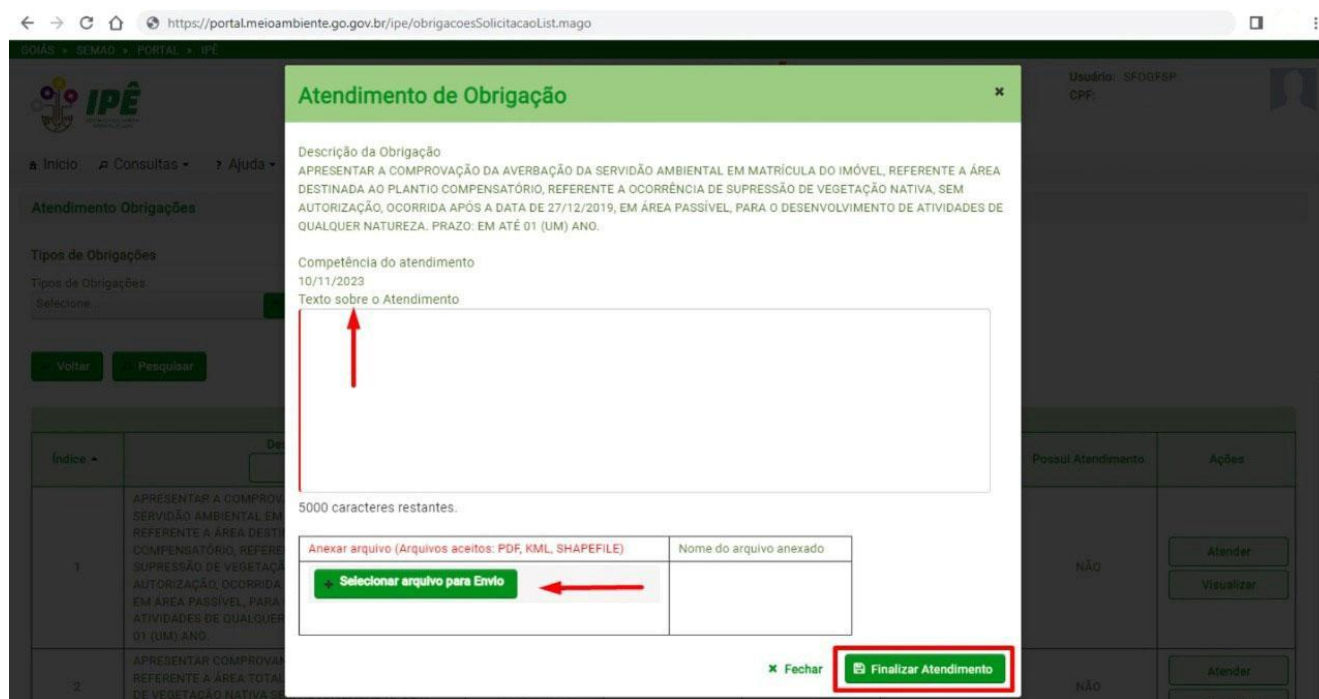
https://portal.meioambiente.go.gov.br/ipe/obrigacoesSolicitacaoList.mago

GOIÁS » SEMAD » PORTAL » IPÊ

IPÊ

Usuário: SFOGFSP
CPF:

Início Consultas Ajuda

Atendimento Obrigações

Tipos de Obrigações
Tipos de Obrigações
Selecione...

Voltar Pesquisar

| Índice | De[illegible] | Possui Atendimento | Ações |
|---|---|---|---|
| 1 | APRESENTAR A COMPROV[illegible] SERVIDÃO AMBIENTAL EM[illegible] REFERENTE A ÁREA DEST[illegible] COMPENSATÓRIO, REFERE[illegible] SUPRESSÃO DE VEGETAÇ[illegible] AUTORIZAÇÃO, OCORRIDA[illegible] EM ÁREA PASSÍVEL, PARA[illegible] ATIVIDADES DE QUALQUER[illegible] 01 (UM) ANO. | NÃO | Atender Visualizar |
| 2 | APRESENTAR COMPROVA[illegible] REFERENTE A ÁREA TOTAL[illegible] DE VEGETAÇÃO NATIVA S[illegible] | NÃO | Atender |

Atendimento de Obrigação ×

Descrição da Obrigação
APRESENTAR A COMPROVAÇÃO DA AVERBAÇÃO DA SERVIDÃO AMBIENTAL EM MATRÍCULA DO IMÓVEL, REFERENTE A ÁREA DESTINADA AO PLANTIO COMPENSATÓRIO, REFERENTE A OCORRÊNCIA DE SUPRESSÃO DE VEGETAÇÃO NATIVA, SEM AUTORIZAÇÃO, OCORRIDA APÓS A DATA DE 27/12/2019, EM ÁREA PASSÍVEL, PARA O DESENVOLVIMENTO DE ATIVIDADES DE QUALQUER NATUREZA. PRAZO: EM ATÉ 01 (UM) ANO.

Competência do atendimento
10/11/2023
Texto sobre o Atendimento

5000 caracteres restantes.

| Anexar arquivo (Arquivos aceitos: PDF, KML, SHAPEFILE) | Nome do arquivo anexado |
|---|---|
| + Selecionar arquivo para Envio | |

× Fechar Finalizar Atendimento